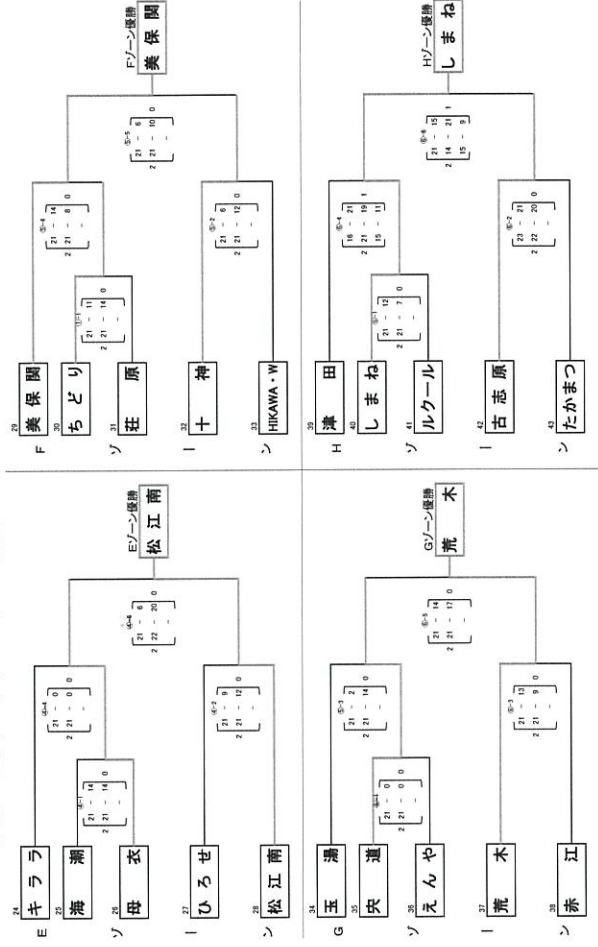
E
24 キララ
25 海潮
26 母衣
27 ひろせ
28 松江南

④-1
21 - 14
21 - 14
2 0

④-4
21 - 0
21 - 0
2 0

④-2
21 - 9
21 - 12
2 0

④-4
21 - 6
22 - 20
2 0

Eゾーン優勝
松江南

F
29 美保関
30 ちどり
31 荘原
32 十神
33 HIKAWA・W

①-1
21 - 11
21 - 14
2 0

⑤-4
21 - 14
21 - 8
2 0

⑤-2
21 - 6
21 - 12
2 0

⑤-5
21 - 6
21 - 10
2 0

Fゾーン優勝
美保関

G
34 玉湯
35 宍道
36 えんや
37 荒木
38 赤江

④-1
21 - 0
21 - 0
2 0

⑤-3
21 - 2
21 - 14
2 0

⑤-3
21 - 13
21 - 9
2 0

⑤-5
21 - 14
21 - 17
2 0

Gゾーン優勝
荒木

H
39 湯田
40 しまね
41 ルクール
42 古志原
43 たかまつ

⑥-1
21 - 12
21 - 7
2 0

⑥-4
16 - 21
21 - 19
15 - 11
2 1

⑥-2
23 - 21
22 - 20
2 0

⑥-4
21 - 15
14 - 21
15 - 9
2 1

Hゾーン優勝
しまね